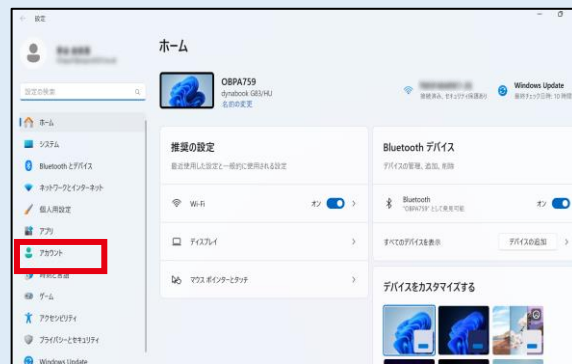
← 設定

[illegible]

設定の検索

ホーム
システム
Bluetooth とデバイス
ネットワークとインターネット
個人用設定
アプリ
アカウント
時刻と言語
ゲーム
アクセシビリティ
プライバシーとセキュリティ
Windows Update

ホーム

OBPA759
dynabook G83/HU
名前の変更

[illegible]

Windows Update
最終チェック日時: 10 時間

推奨の設定
最近使用した設定と一般的に使用される設定

Wi-Fi
オン

ディスプレイ

マウス ポインターとタッチ

Bluetooth デバイス
デバイスの管理、追加、削除

Bluetooth
"OBPA759" として発見可能
オン

すべてのデバイスを表示
デバイスの追加

デバイスをカスタマイズする